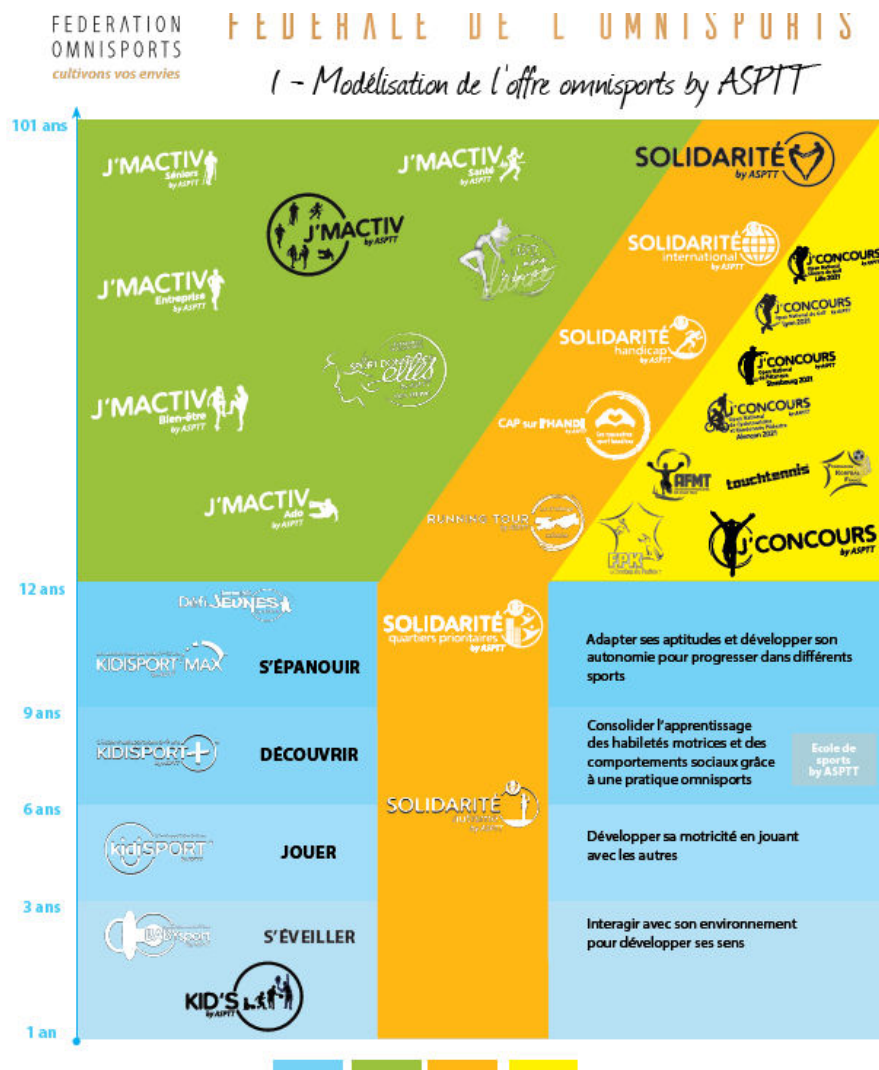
FEDERATION OMNISPORTS
cultivons vos envies

FEDERALE DE L'OMNISPORTS

1 - Modélisation de l'offre omnisports by ASPTT

101 ans

J'MACTIV Séniors by ASPTT

J'MACTIV Santé

SOLIDARITÉ by ASPTT

J'MACTIV by ASPTT

SOLIDARITÉ international by ASPTT

J'CONCOURS

J'MACTIV Entreprise by ASPTT

J'CONCOURS

SOLIDARITÉ handicap by ASPTT

J'CONCOURS

J'MACTIV Bien-être by ASPTT

CAP sur l'HAND

J'CONCOURS

AFMT

touchtennis

J'MACTIV Ado by ASPTT

RUNNING TOUR

FPK

J'CONCOURS by ASPTT

12 ans

Défi JEUNES

SOLIDARITÉ quartiers prioritaires by ASPTT

KIDISPORT MAX

S'ÉPANOUIR

Adapter ses aptitudes et développer son autonomie pour progresser dans différents sports

9 ans

KIDISPORT+

DÉCOUVRIR

Consolider l'apprentissage des habiletés motrices et des comportements sociaux grâce à une pratique omnisports

Ecole de sports by ASPTT

6 ans

SOLIDARITÉ

kidiSPORT

JOUER

Développer sa motricité en jouant avec les autres

3 ans

BABYsport

S'ÉVEILLER

Interagir avec son environnement pour développer ses sens

KID'S by ASPTT

1 an